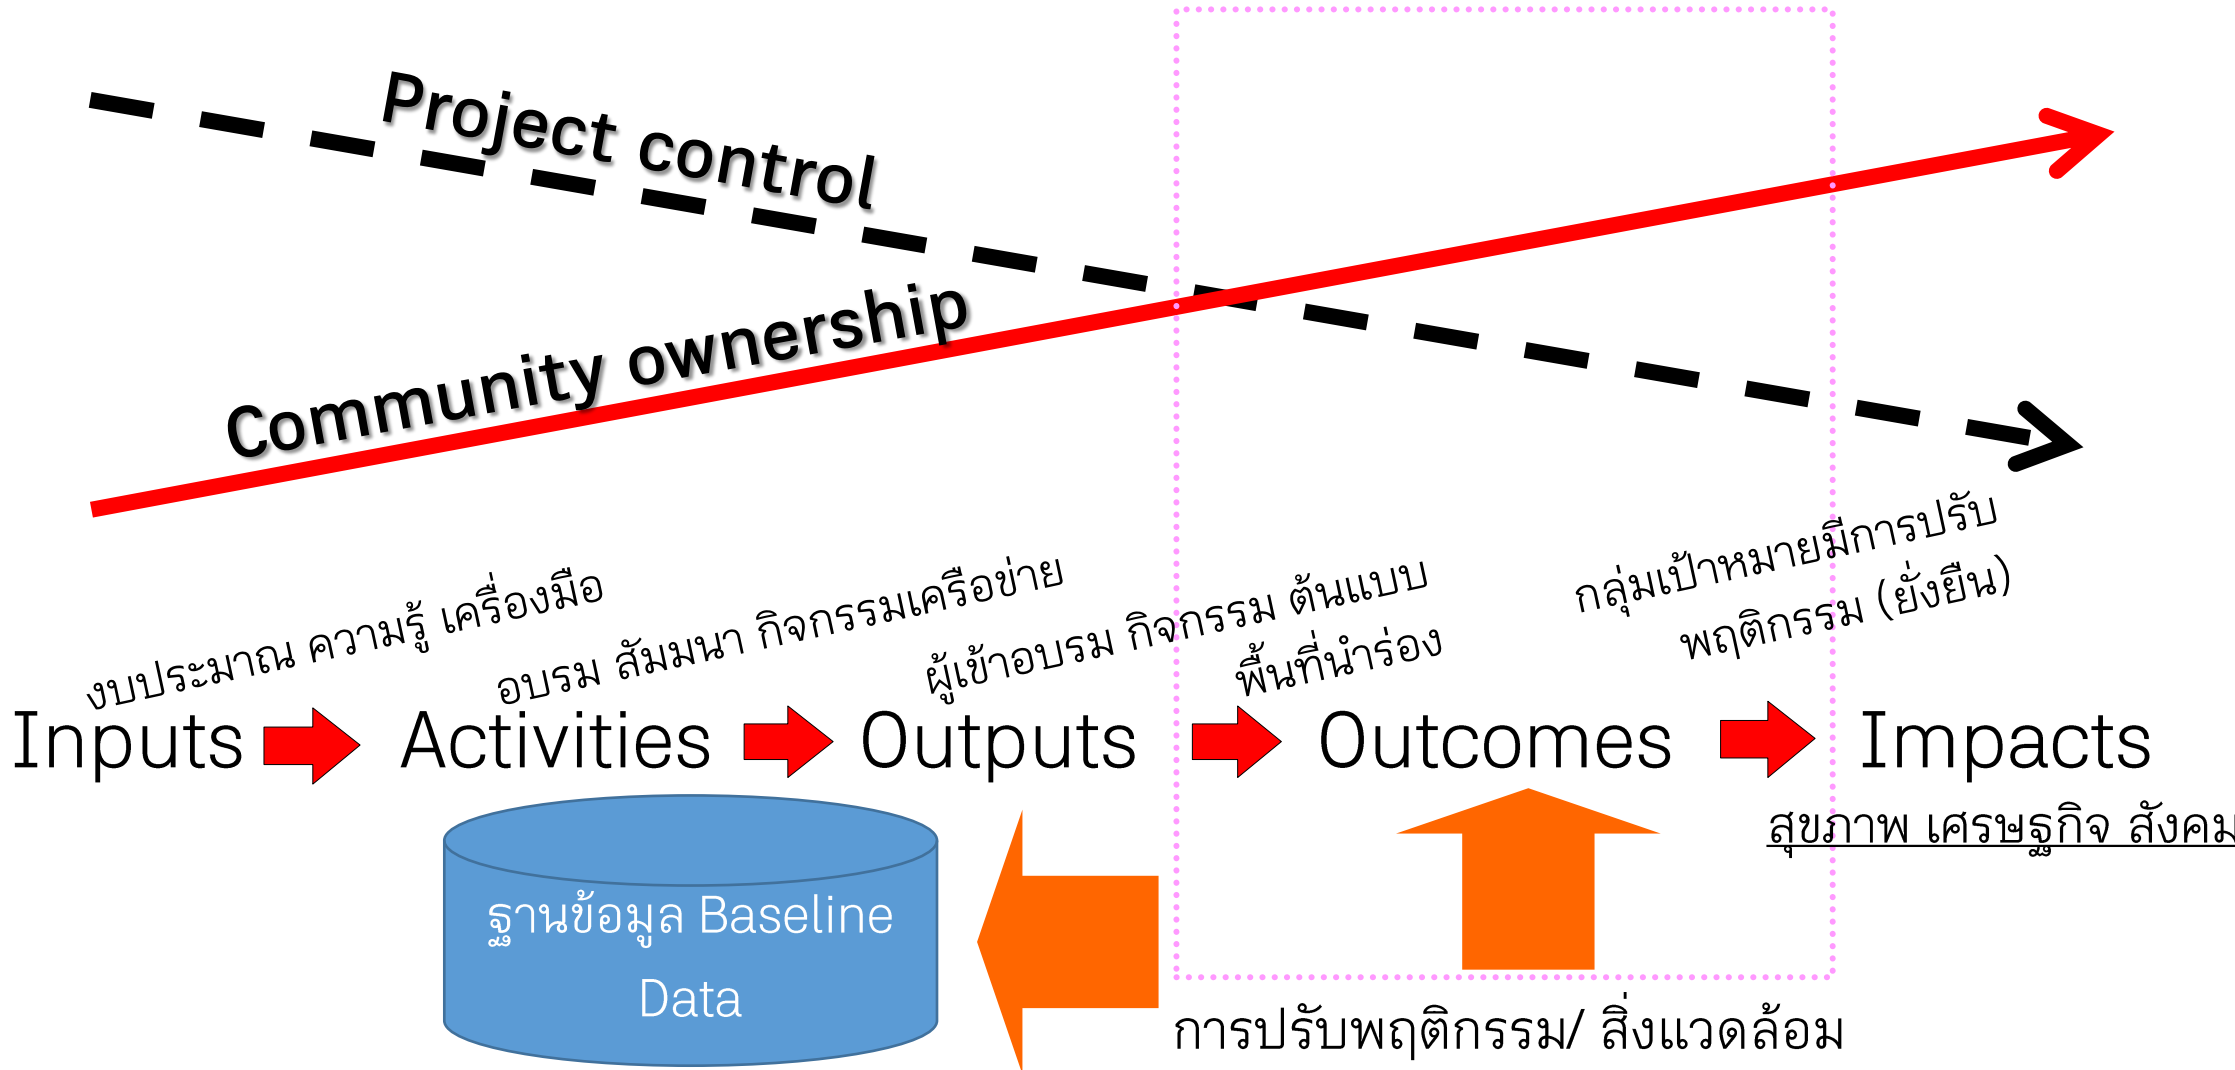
Project control

Community ownership

งบประมาณ ความรู้ เครื่องมือ

อบรม สัมมนา กิจกรรมเครือข่าย

ผู้เข้าอบรม กิจกรรม ต้นแบบ พื้นที่นำร่อง

กลุ่มเป้าหมายมีการปรับ พฤติกรรม (ยั่งยืน)

Inputs Activities Outputs Outcomes Impacts

สุขภาพ เศรษฐกิจ สังคม

ฐานข้อมูล Baseline Data

การปรับพฤติกรรม/ สิ่งแวดล้อม